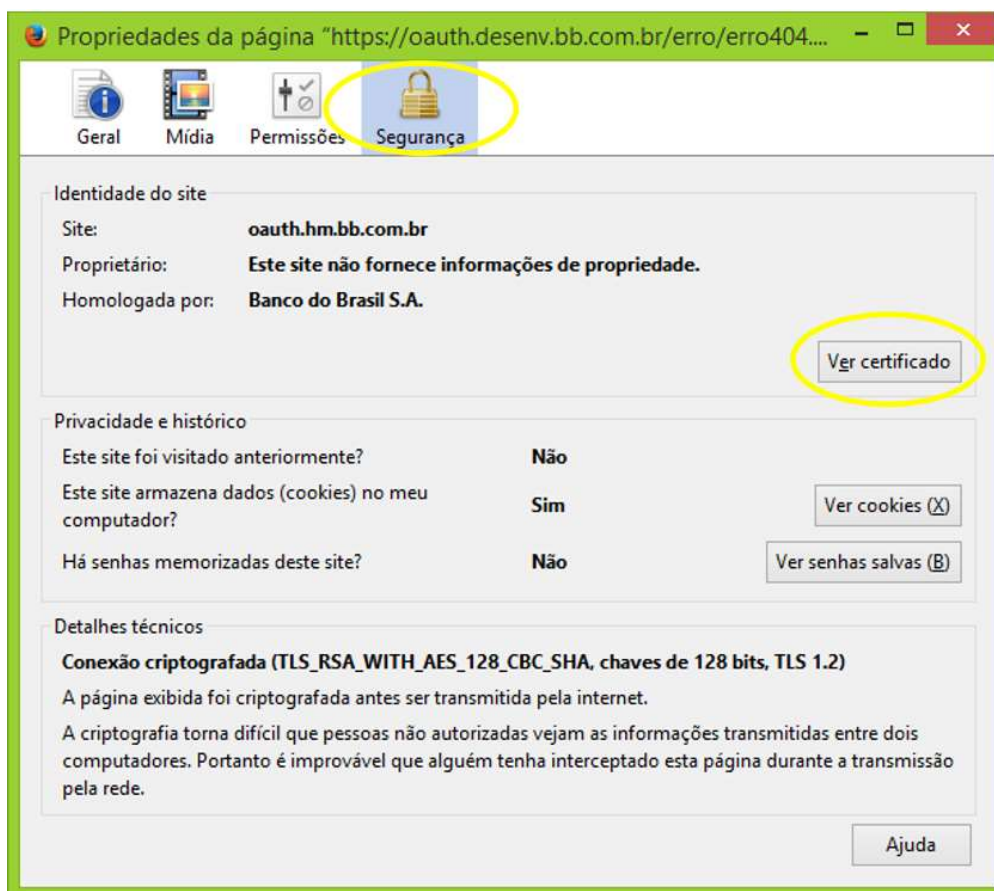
Propriedades da página "https://oauth.desenv.bb.com.br/erro/erro404....

Geral Mídia Permissões Segurança

Identidade do site

Site: oauth.hm.bb.com.br

Proprietário: Este site não fornece informações de propriedade.

Homologada por: Banco do Brasil S.A.

Ver certificado

Privacidade e histórico

Este site foi visitado anteriormente? Não

Este site armazena dados (cookies) no meu computador? Sim Ver cookies (X)

Há senhas memorizadas deste site? Não Ver senhas salvas (B)

Detalhes técnicos

Conexão criptografada (TLS_RSA_WITH_AES_128_CBC_SHA, chaves de 128 bits, TLS 1.2)

A página exibida foi criptografada antes ser transmitida pela internet.

A criptografia torna difícil que pessoas não autorizadas vejam as informações transmitidas entre dois computadores. Portanto é improvável que alguém tenha interceptado esta página durante a transmissão pela rede.

Ajuda